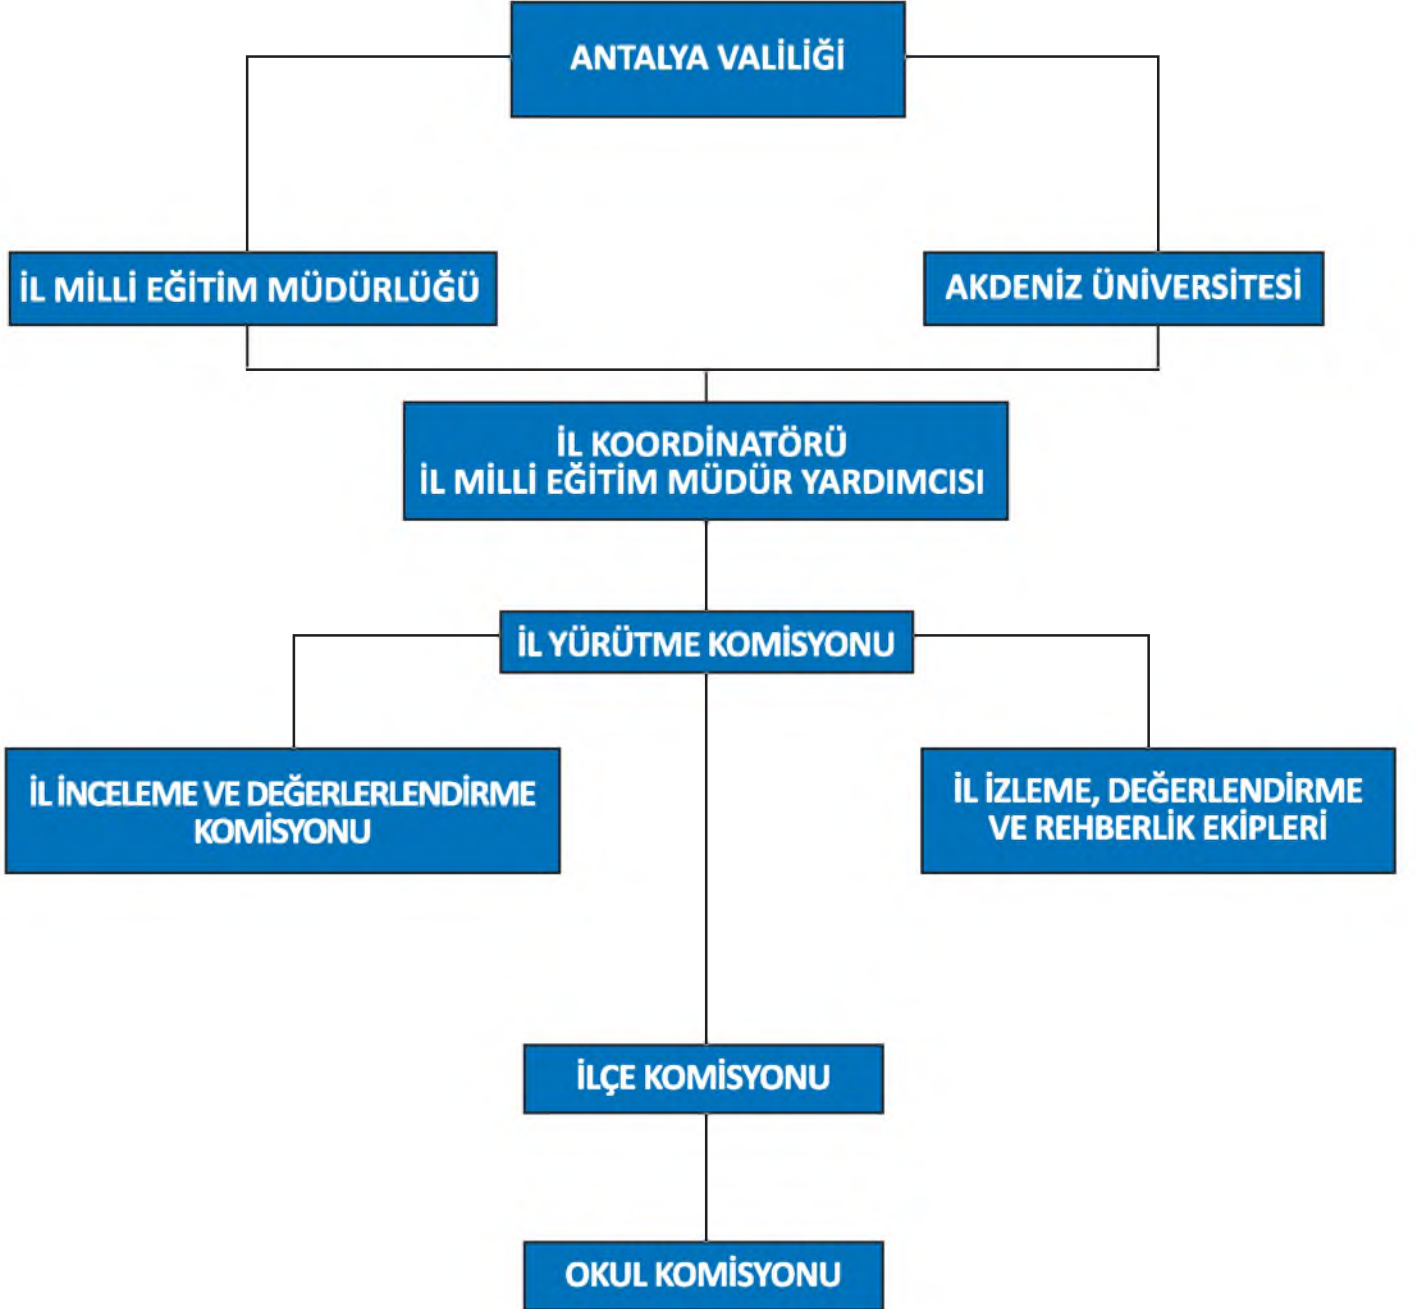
ANTALYA VALİLİĞİ

İL MİLLİ EĞİTİM MÜDÜRLÜĞÜ

AKDENİZ ÜNİVERSİTESİ

İL KOORDİNATÖRÜ
İL MİLLİ EĞİTİM MÜDÜR YARDIMCISI

İL YÜRÜTME KOMİSYONU

İL İNCELEME VE DEĞERLERLENDİRME KOMİSYONU

İL İZLEME, DEĞERLENDİRME VE REHBERLİK EKİPLERİ

İLÇE KOMİSYONU

OKUL KOMİSYONU